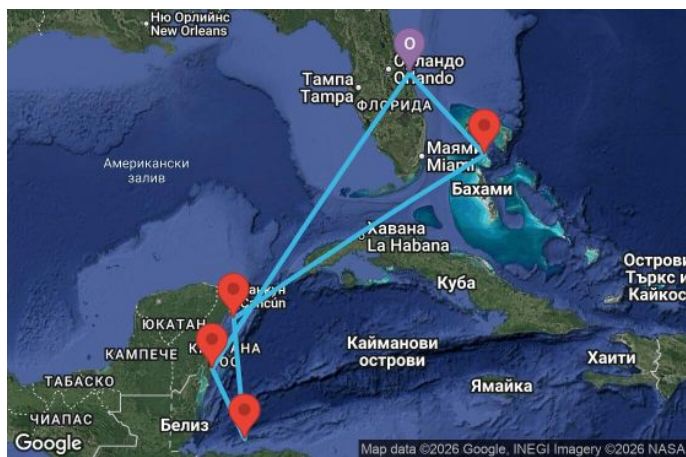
Ню Орлийнс
New Orleans
O
Орландо
Orlando
Тампа
Tampa
ФЛОРИДА
Маями
Miami
Бахами
Американски залив
Хавана
La Habana
Куба
Острови Търкс и Кайкос
Канкун
Cancún
ЮКАТАН
КАМПЕЧЕ
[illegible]
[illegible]НА
Кайманови острови
Хаити
Ямайка
ТАБАСКО
ЧИАПАС
Белиз
Google
Map data ©2026 Google, INEGI Imagery ©2026 NASA